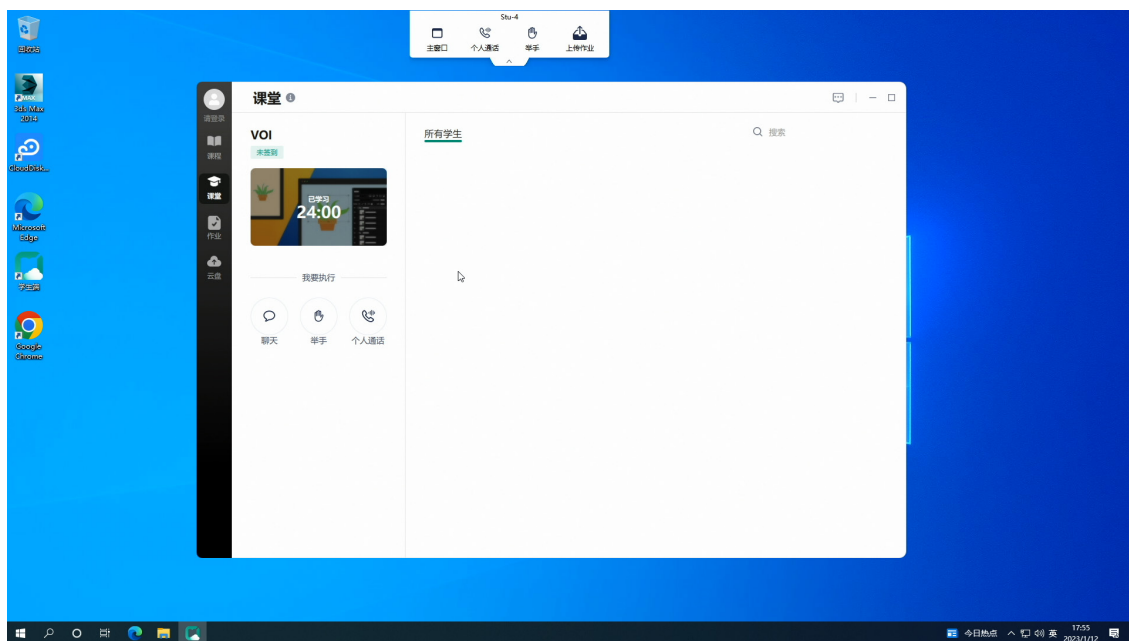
Stu-4
主窗口
个人通话
举手
上传作业

回收站
3ds Max 2014
CloudDisk...
Microsoft Edge
学生端
Google Chrome

请登录
课程
课堂
作业
云盘

课堂
VOI
未签到
已学习
24:00
我要执行
聊天
举手
个人通话

所有学生
搜索

今日热点
英
17:55
2023/1/12